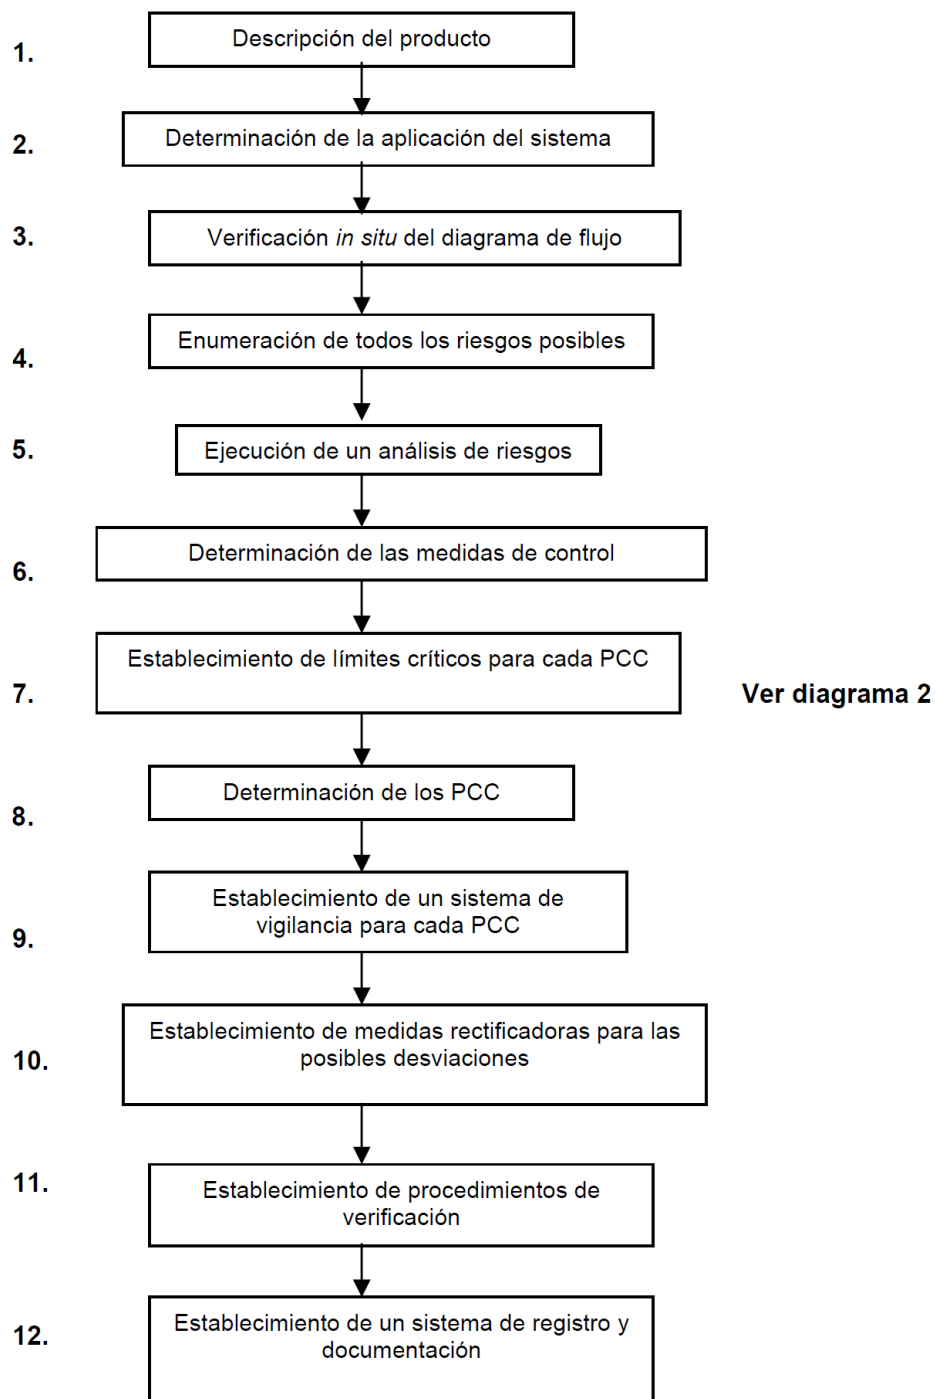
1. Descripción del producto

2. Determinación de la aplicación del sistema

3. Verificación *in situ* del diagrama de flujo

4. Enumeración de todos los riesgos posibles

5. Ejecución de un análisis de riesgos

6. Determinación de las medidas de control

7. Establecimiento de límites críticos para cada PCC

Ver diagrama 2

8. Determinación de los PCC

9. Establecimiento de un sistema de vigilancia para cada PCC

10. Establecimiento de medidas rectificadoras para las posibles desviaciones

11. Establecimiento de procedimientos de verificación

12. Establecimiento de un sistema de registro y documentación